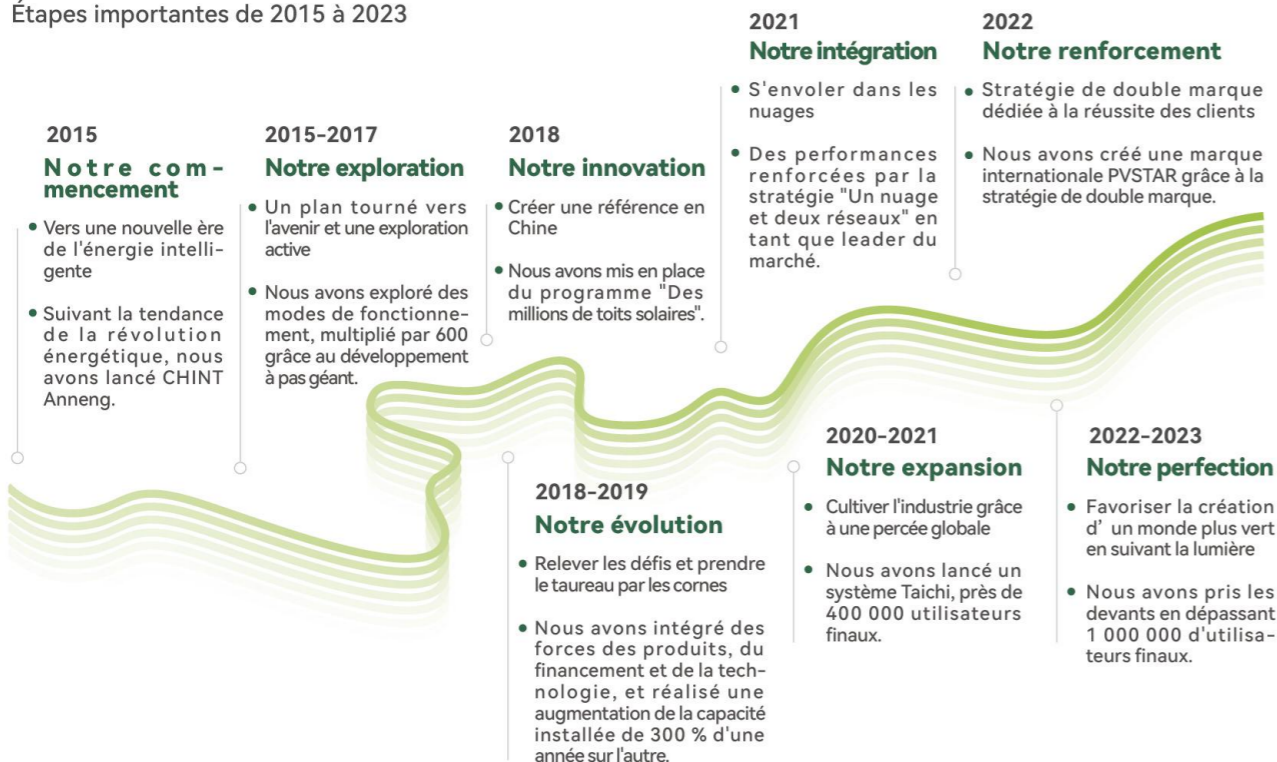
Étapes importantes de 2015 à 2023

2015
Notre commencement
• Vers une nouvelle ère de l'énergie intelligente
• Suivant la tendance de la révolution énergétique, nous avons lancé CHINT Anneng.

2015-2017
Notre exploration
• Un plan tourné vers l'avenir et une exploration active
• Nous avons exploré des modes de fonctionnement, multiplié par 600 grâce au développement à pas géant.

2018
Notre innovation
• Créer une référence en Chine
• Nous avons mis en place du programme "Des millions de toits solaires".

2018-2019
Notre évolution
• Relever les défis et prendre le taureau par les cornes
• Nous avons intégré des forces des produits, du financement et de la technologie, et réalisé une augmentation de la capacité installée de 300 % d'une année sur l'autre.

2021
Notre intégration
• S'envoler dans les nuages
• Des performances renforcées par la stratégie "Un nuage et deux réseaux" en tant que leader du marché.

2020-2021
Notre expansion
• Cultiver l'industrie grâce à une percée globale
• Nous avons lancé un système Taichi, près de 400 000 utilisateurs finaux.

2022
Notre renforcement
• Stratégie de double marque dédiée à la réussite des clients
• Nous avons créé une marque internationale PVSTAR grâce à la stratégie de double marque.

2022-2023
Notre perfection
• Favoriser la création d' un monde plus vert en suivant la lumière
• Nous avons pris les devants en dépassant 1 000 000 d'utilisateurs finaux.